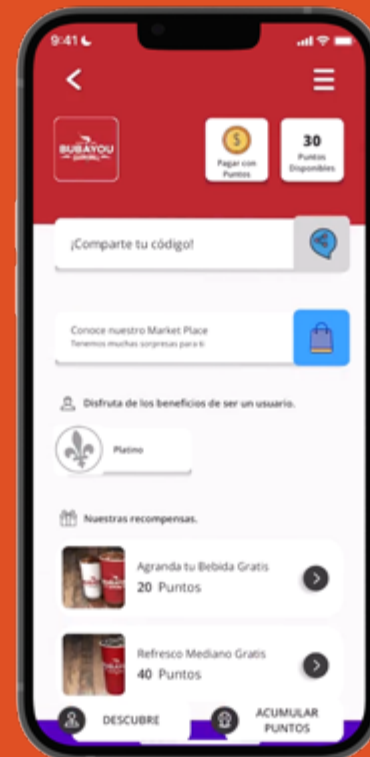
9:41

BUBAYOU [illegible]

Pagar con Puntos

30
Puntos Disponibles

¡Comparte tu código!

Conoce nuestro Market Place
Tenemos muchas sorpresas para ti

Disfruta de los beneficios de ser un usuario.

Platino

Nuestras recompensas.

Agranda tu Bebida Gratis
20 Puntos

Refresco Mediano Gratis
40 Puntos

DESCUBRE

ACUMULAR PUNTOS